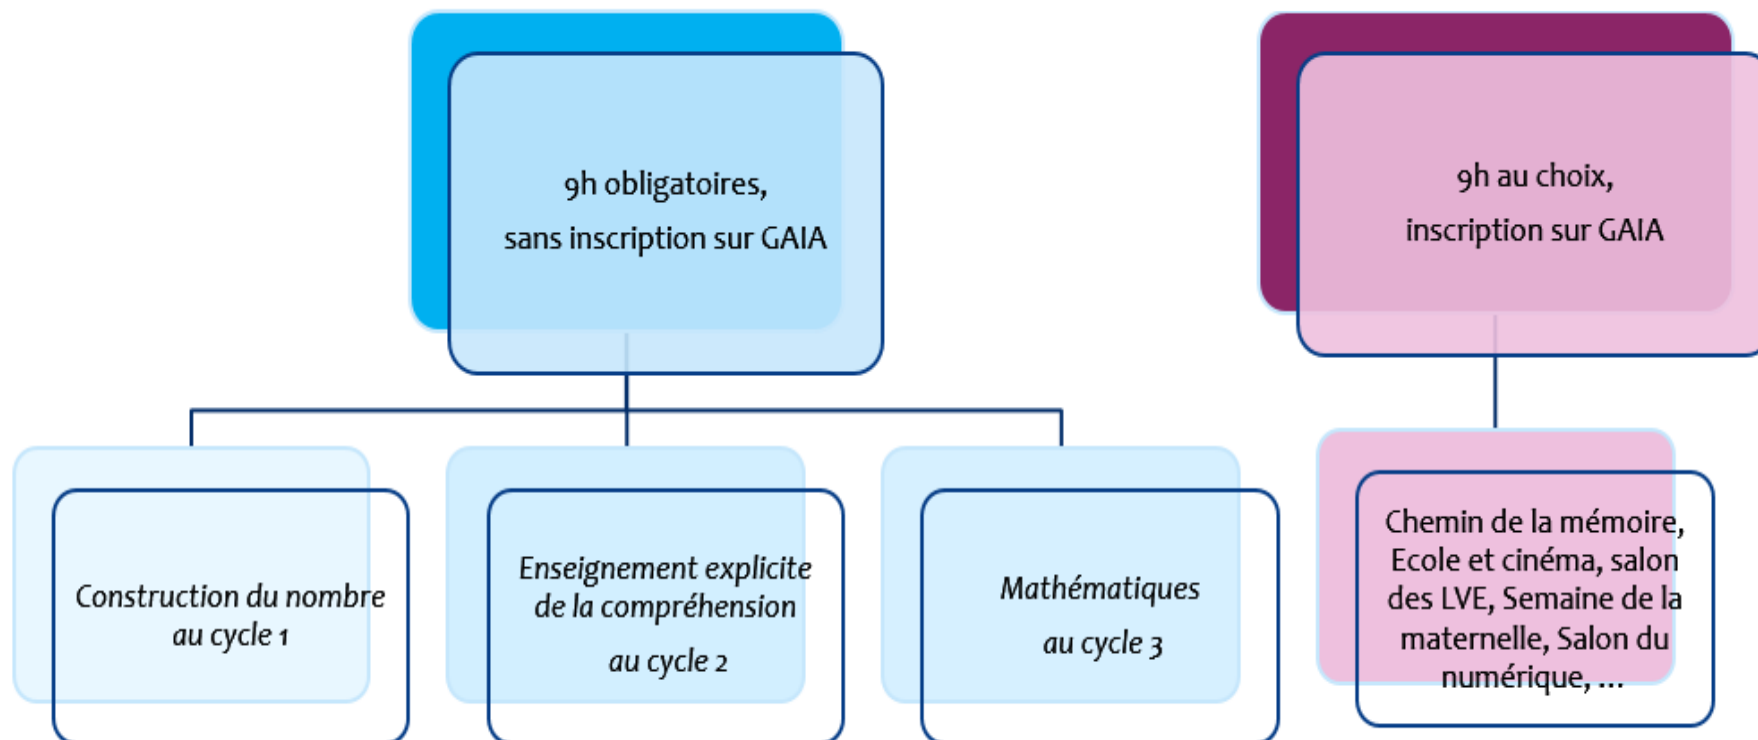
9h obligatoires,
sans inscription sur GAIA

Construction du nombre au cycle 1

Enseignement explicite de la compréhension au cycle 2

Mathématiques au cycle 3

9h au choix,
inscription sur GAIA

Chemin de la mémoire, Ecole et cinéma, salon des LVE, Semaine de la maternelle, Salon du numérique, ...